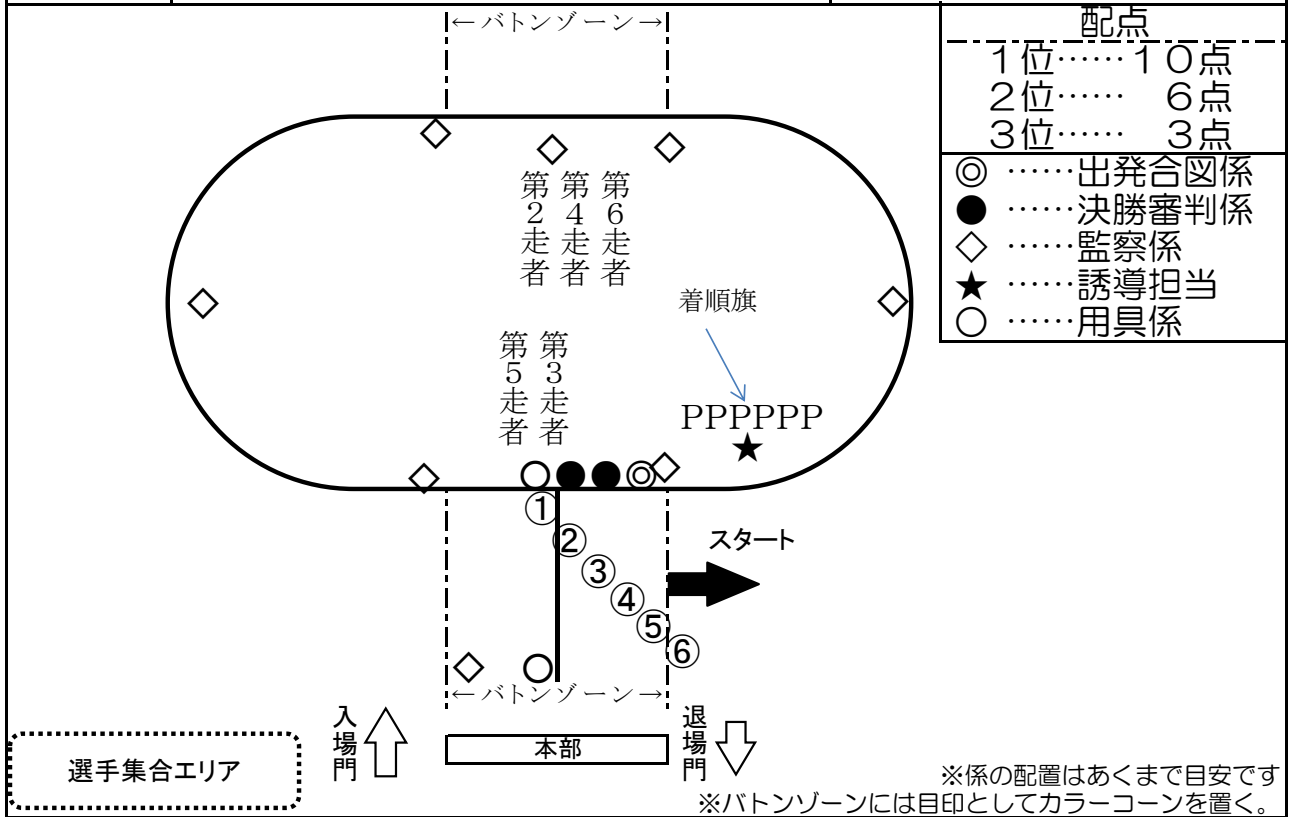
←バトンゾーン→

配点
1位……10点
2位…… 6点
3位…… 3点

◎ ……出発合図係
● ……決勝審判係
◇ ……監察係
★ ……誘導担当
○ ……用具係

第2走者 第4走者 第6走者

着順旗

第5走者 第3走者

PPPPPP

①
②
③
④
⑤
⑥

スタート

←バトンゾーン→

入場門

本部

退場門

選手集合エリア

※係の配置はあくまで目安です
※バトンゾーンには目印としてカラーコーンを置く。